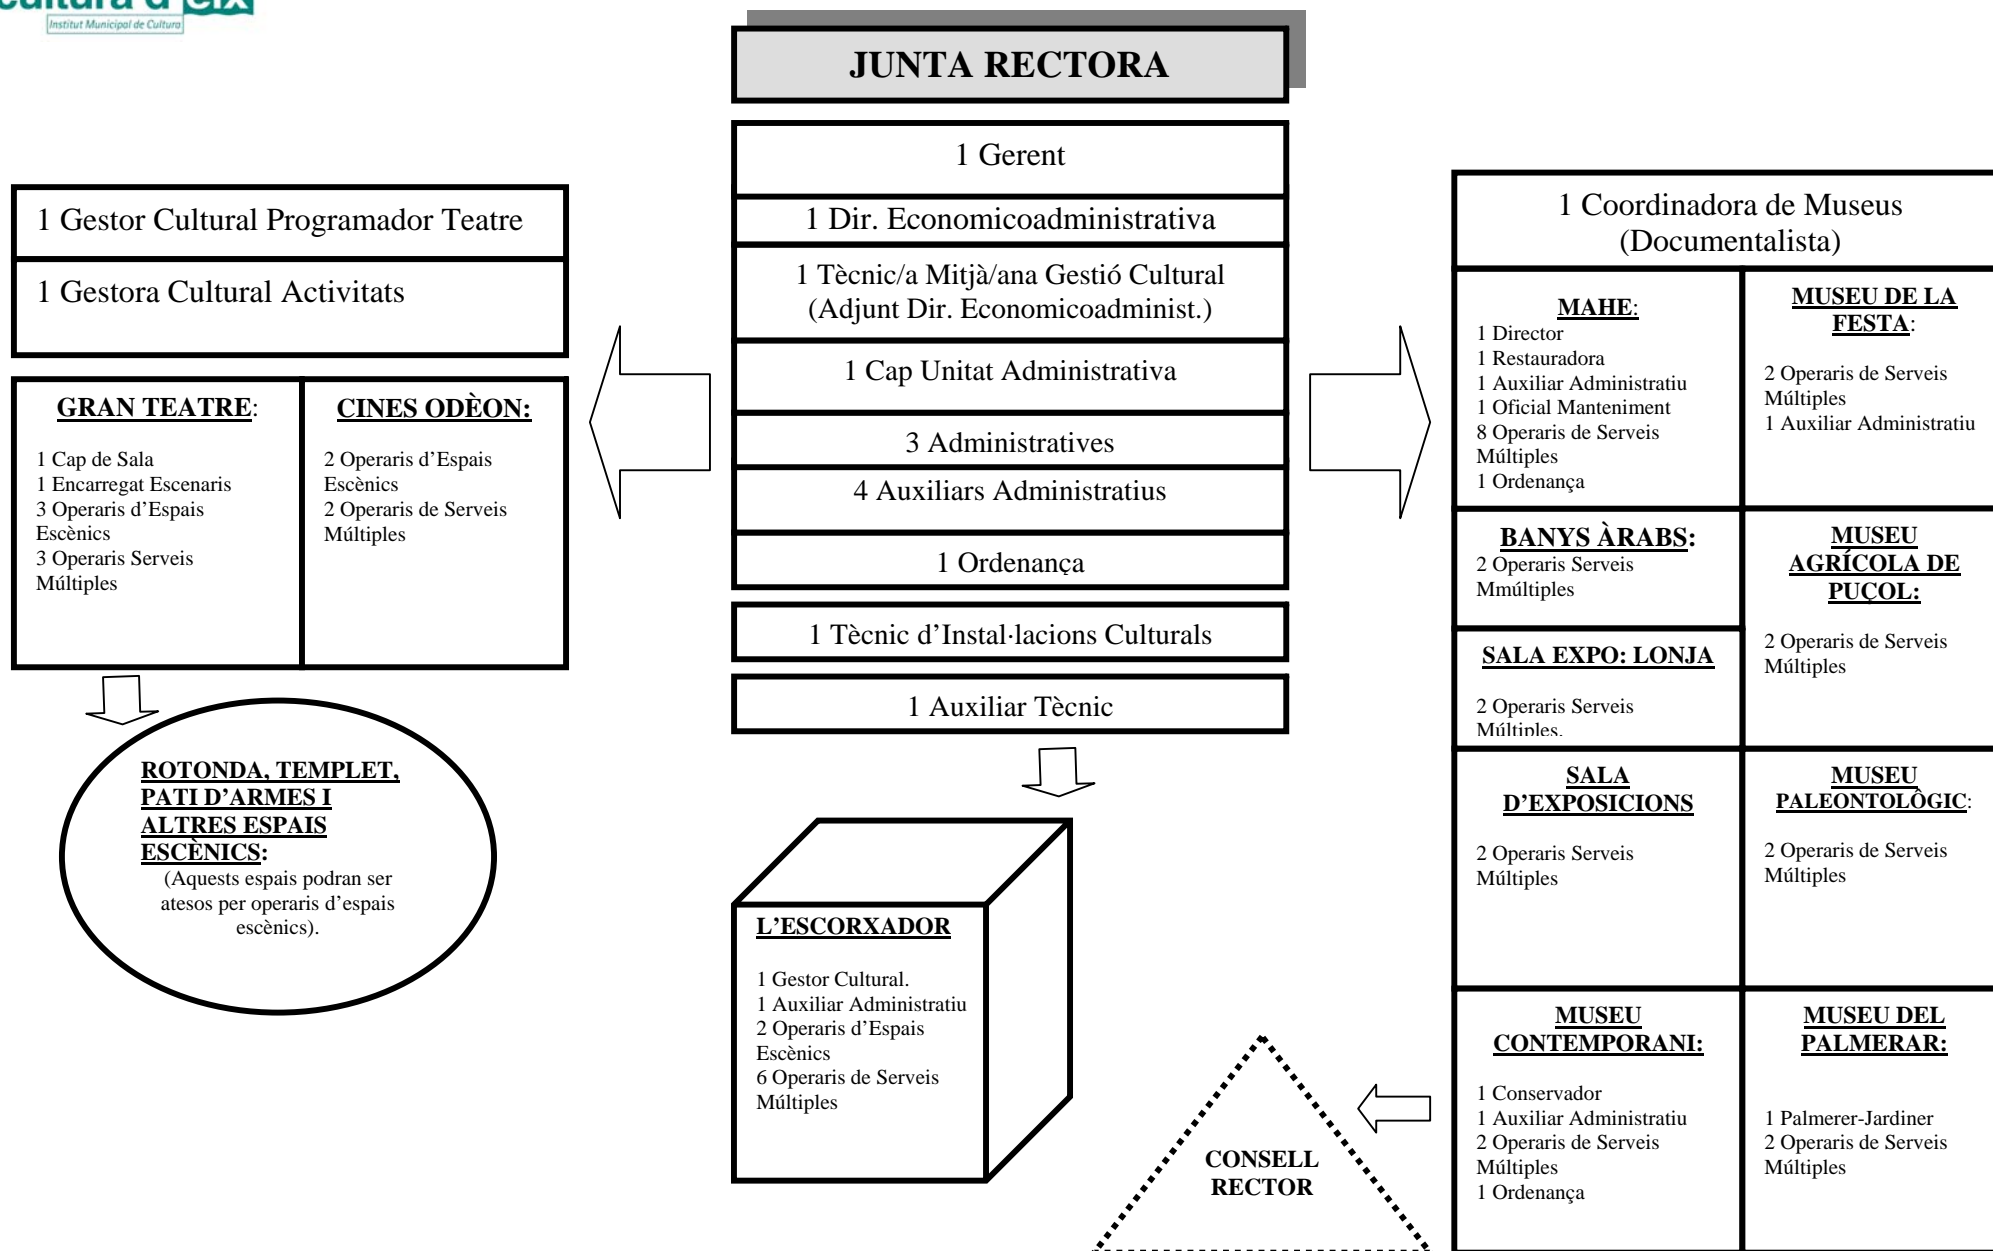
cultura d'Elx
Institut Municipal de Cultura

JUNTA RECTORA

1 Gerent

1 Dir. Economicoadministrativa

1 Tècnic/a Mitjà/ana Gestió Cultural (Adjunt Dir. Economicoadminist.)

1 Cap Unitat Administrativa

3 Administratives

4 Auxiliars Administratius

1 Ordenança

1 Tècnic d'Instal·lacions Culturals

1 Auxiliar Tècnic

1 Gestor Cultural Programador Teatre

1 Gestora Cultural Activitats

GRAN TEATRE:

1 Cap de Sala
1 Encarregat Escenaris
3 Operaris d'Espais Escènics
3 Operaris Serveis Múltiples

CINES ODÈON:

2 Operaris d'Espais Escènics
2 Operaris de Serveis Múltiples

ROTONDA, TEMPLET, PATI D'ARMES I ALTRES ESPAIS ESCÈNICS:
(Aquests espais podran ser atesos per operaris d'espais escènics).

L'ESCORXADOR

1 Gestor Cultural.
1 Auxiliar Administratiu
2 Operaris d'Espais Escènics
6 Operaris de Serveis Múltiples

CONSELL RECTOR

1 Coordinadora de Museus (Documentalista)

MAHE:
1 Director
1 Restauradora
1 Auxiliar Administratiu
1 Oficial Manteniment
8 Operaris de Serveis Múltiples
1 Ordenança

MUSEU DE LA FESTA:

2 Operaris de Serveis Múltiples
1 Auxiliar Administratiu

BANYS ÀRABS:
2 Operaris Serveis Mmúltiples

MUSEU AGRÍCOLA DE PUÇOL:

2 Operaris de Serveis Múltiples

SALA EXPO: LONJA

2 Operaris Serveis Múltiples.

SALA D'EXPOSICIONS

2 Operaris Serveis Múltiples

MUSEU PALEONTOLÒGIC:

2 Operaris de Serveis Múltiples

MUSEU CONTEMPORANI:

1 Conservador
1 Auxiliar Administratiu
2 Operaris de Serveis Múltiples
1 Ordenança

MUSEU DEL PALMERAR:

1 Palmerer-Jardiner
2 Operaris de Serveis Múltiples